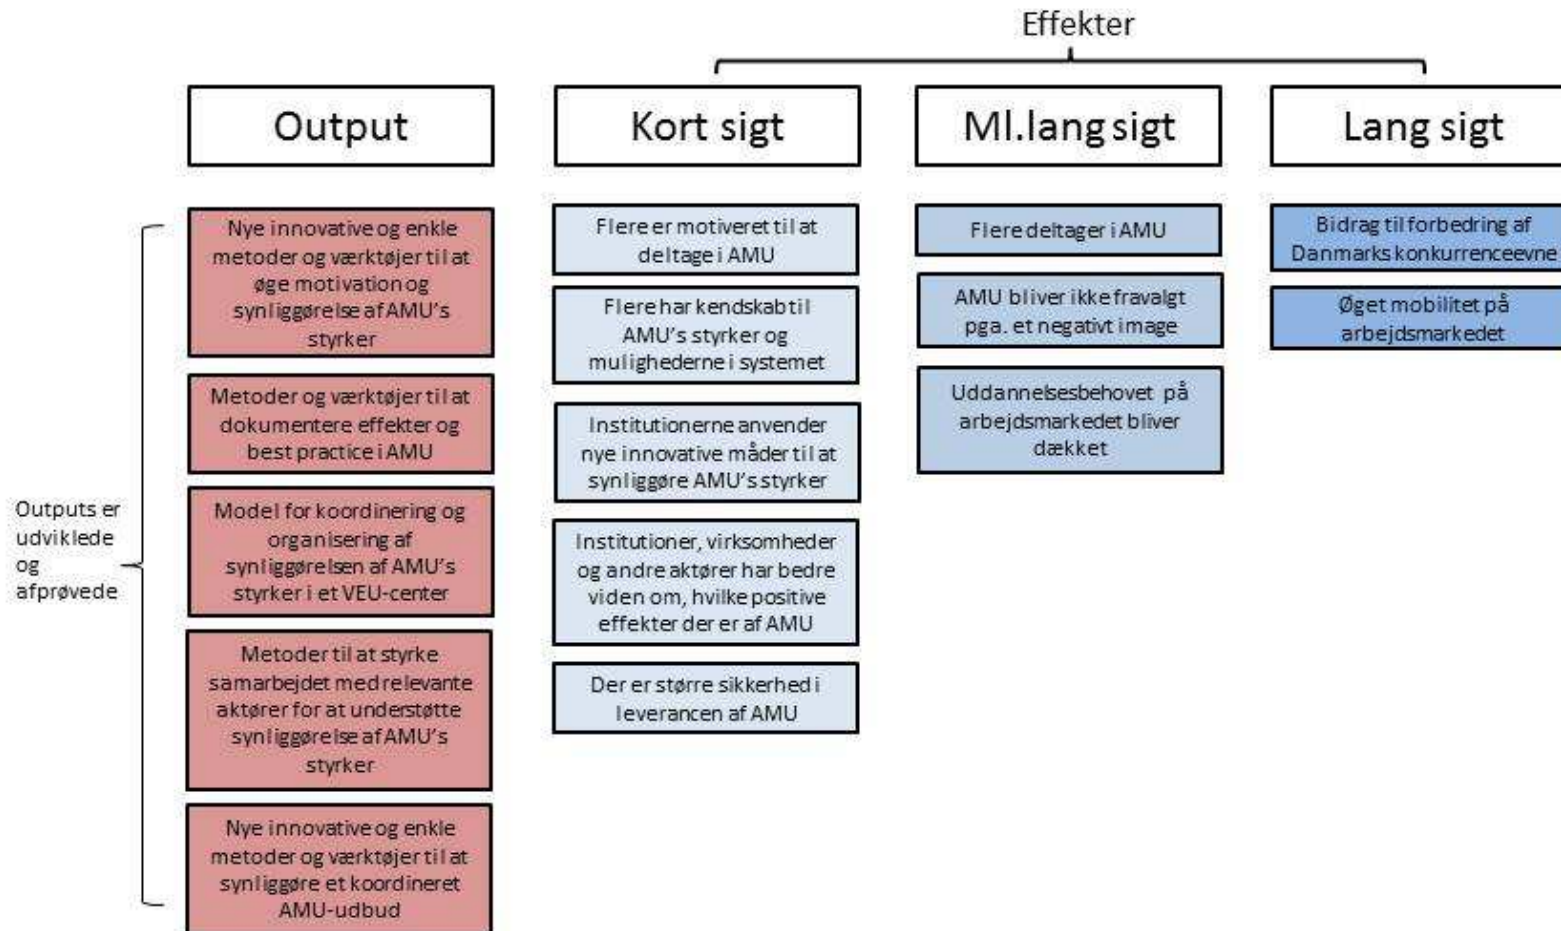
Effekter

Output

Kort sigt

Ml.lang sigt

Lang sigt

Outputs er udviklede og afprøvede

Nye innovative og enkle metoder og værktøjer til at øge motivation og synliggørelse af AMU's styrker

Metoder og værktøjer til at dokumentere effekter og best practice i AMU

Model for koordinering og organisering af synliggørelsen af AMU's styrker i et VEU-center

Metoder til at styrke samarbejdet med relevante aktører for at understøtte synliggørelse af AMU's styrker

Nye innovative og enkle metoder og værktøjer til at synliggøre et koordineret AMU-udbud

Flere er motiveret til at deltage i AMU

Flere har kendskab til AMU's styrker og mulighederne i systemet

Institutionerne anvender nye innovative måder til at synliggøre AMU's styrker

Institutioner, virksomheder og andre aktører har bedre viden om, hvilke positive effekter der er af AMU

Der er større sikkerhed i leverancen af AMU

Flere deltager i AMU

AMU bliver ikke fravalgt pga. et negativt image

Uddannelsesbehovet på arbejdsmarkedet bliver dækket

Bidrag til forbedring af Danmarks konkurrenceevne

Øget mobilitet på arbejdsmarkedet